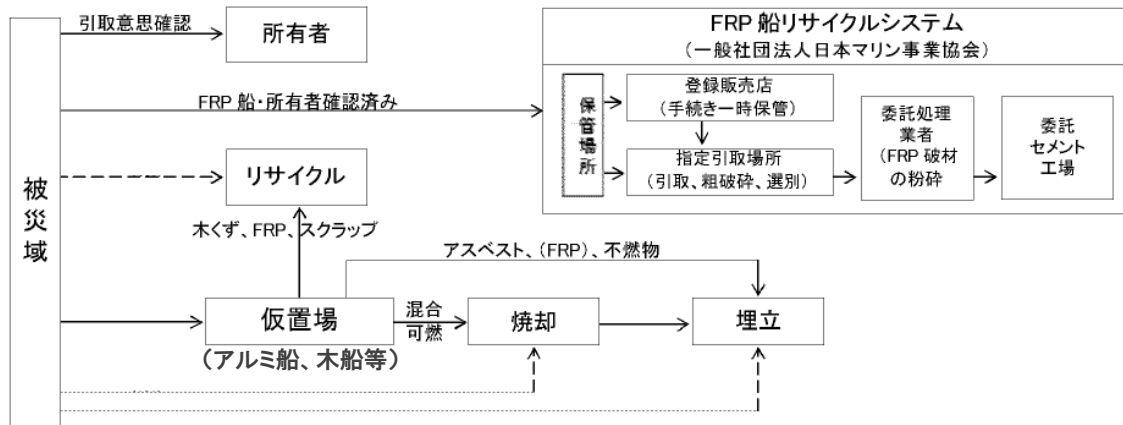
被災域

引取意思確認

所有者

FRP 船リサイクルシステム
（一般社団法人日本マリン事業協会）

FRP 船・所有者確認済み

保管場所

登録販売店
（手続き一時保管）

指定引取場所
（引取、粗破砕、選別）

委託処理業者
（FRP 破材の粉砕

委託セメント工場

リサイクル

木くず、FRP、スクラップ

アスベスト、（FRP）、不燃物

仮置場
（アルミ船、木船等）

混合可燃

焼却

埋立